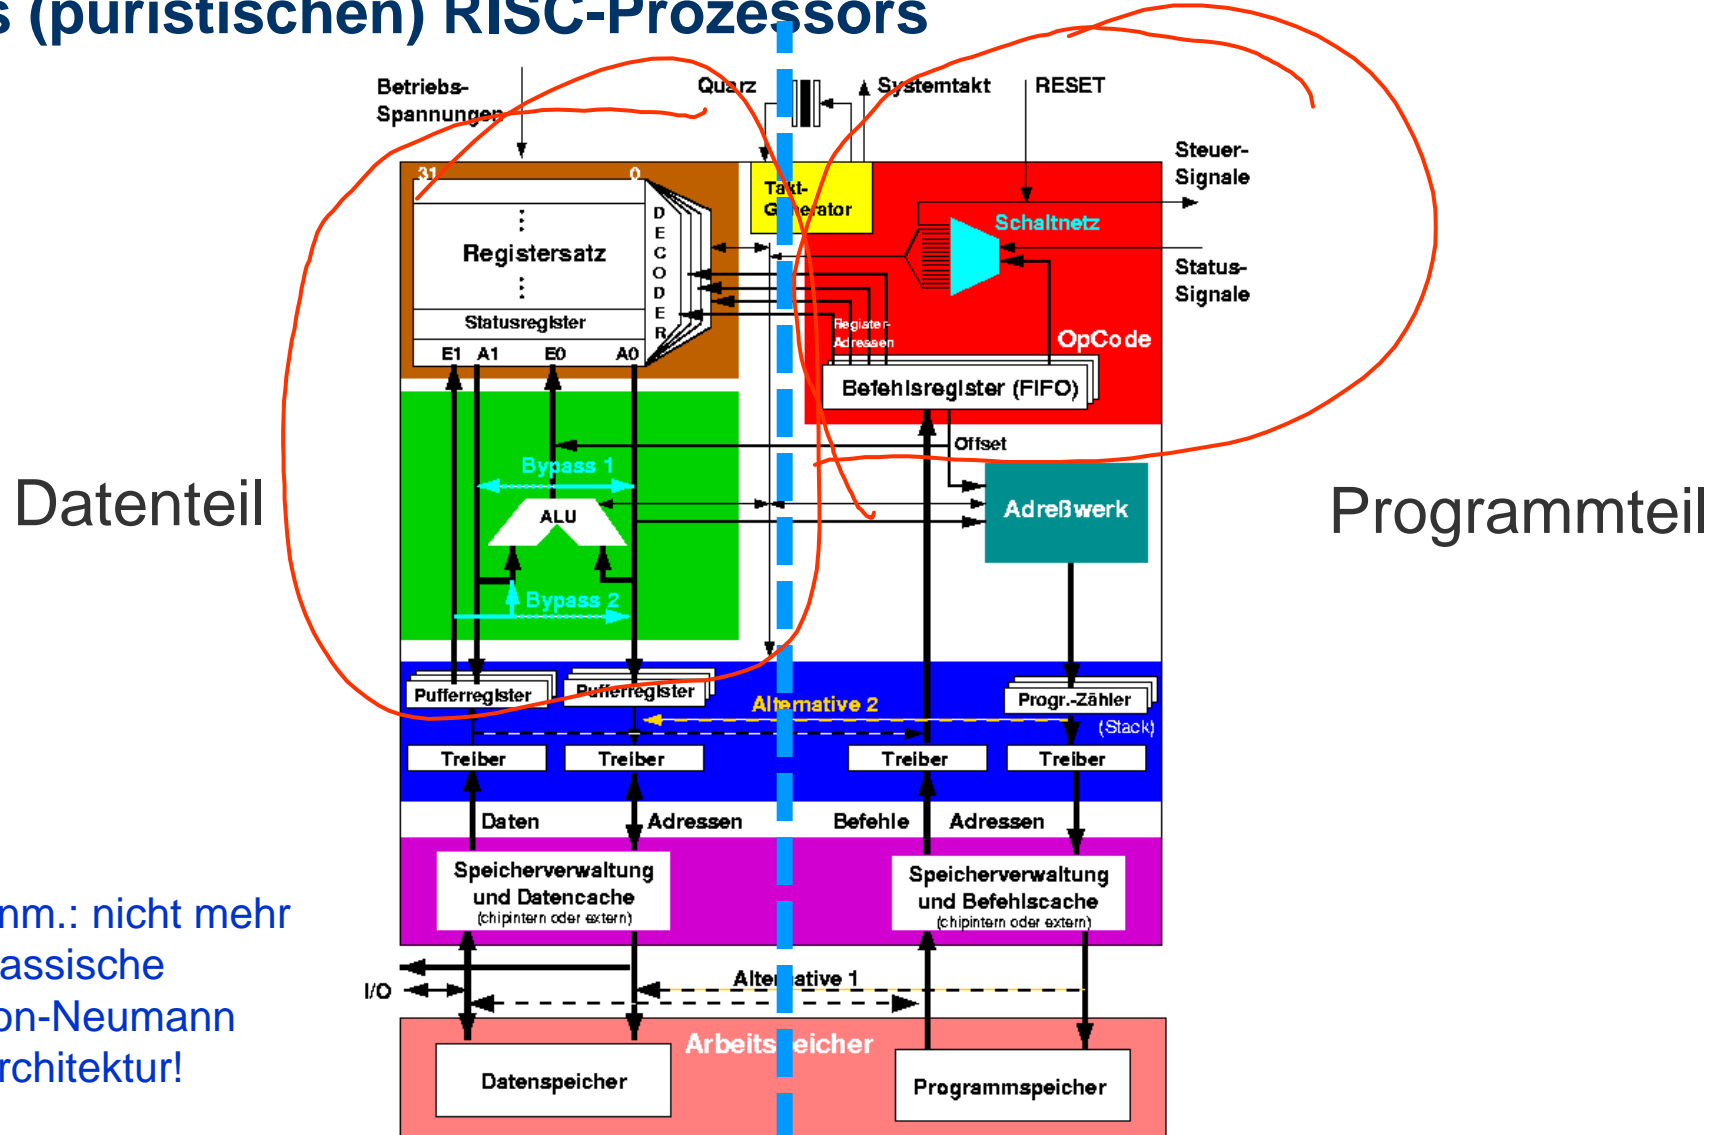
s (puristischen) RISC-Prozessors

Betriebs-Spannungen

Quarz

Systemtakt

RESET

Steuer-Signale

Status-Signale

31

0

Registersatz

Statusregister

E1 A1 E0 A0

D E C O D E R

Takt-Generator

Schaltnetz

Register-Adressen

OpCode

Befehlsregister (FIFO)

Offset

Bypass 1

ALU

Bypass 2

Adreßwerk

Datenteil

Programmteil

Pufferregister

Pufferregister

Alternative 2

Progr.-Zähler

(Stack)

Treiber

Treiber

Treiber

Treiber

Daten

Adressen

Befehle

Adressen

Speicherverwaltung und Datencache (chipintern oder extern)

Speicherverwaltung und Befehlscache (chipintern oder extern)

nm.: nicht mehr assische on-Neumann rchitektur!

I/O

Alternative 1

Arbeitsspeicher

Datenspeicher

Programmspeicher